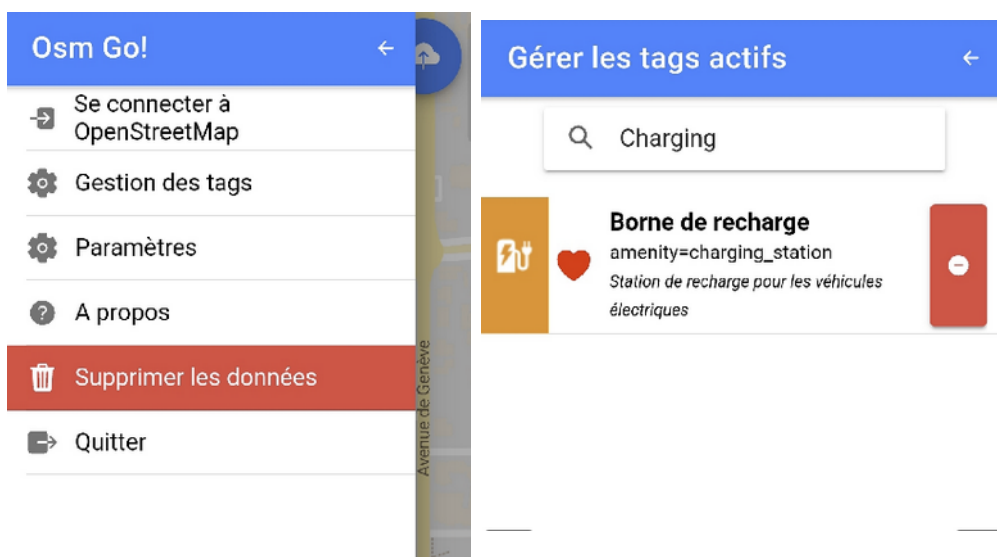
Osm Go!

Se connecter à OpenStreetMap

Gestion des tags

Paramètres

A propos

Supprimer les données

Quitter

Avenue de Genève

Gérer les tags actifs

Charging

Borne de recharge

amenity=charging_station

Station de recharge pour les véhicules électriques